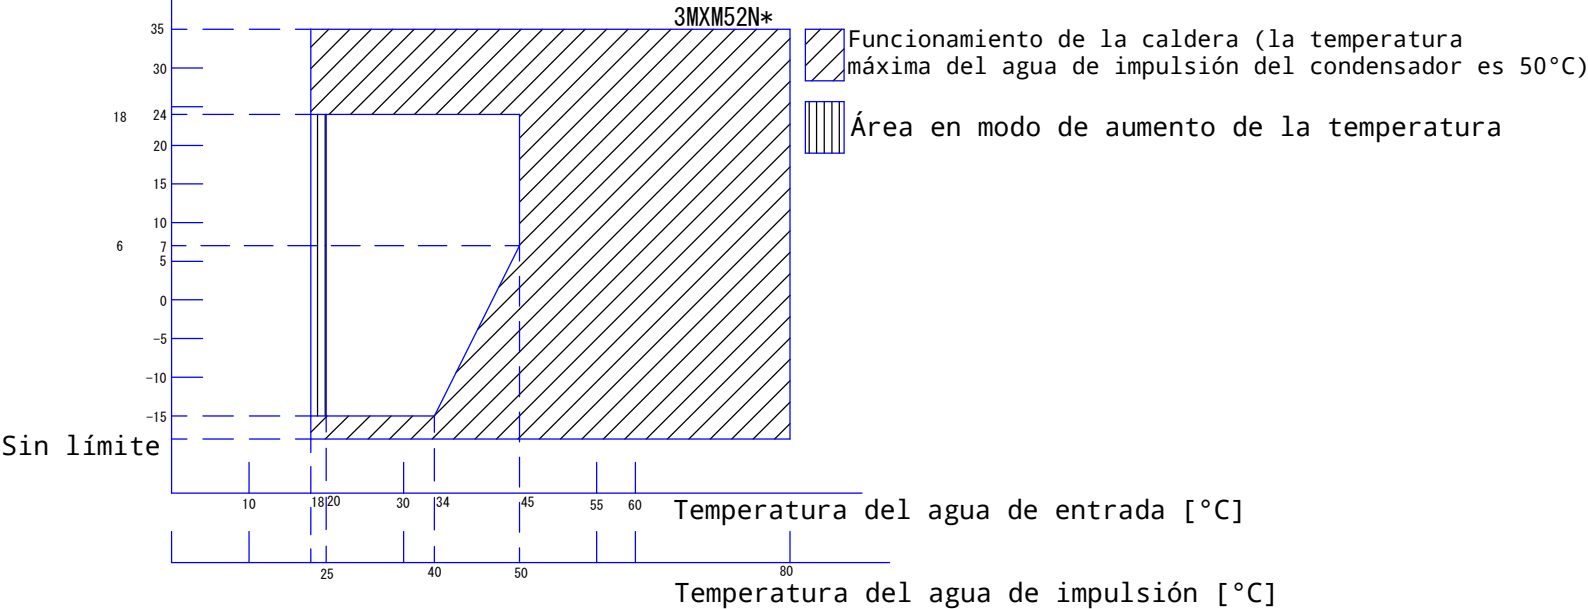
3MXM52N*

Funcionamiento de la caldera (la temperatura máxima del agua de impulsión del condensador es 50°C)

Área en modo de aumento de la temperatura

35
30
18 24
20
15
10
6 7
5
0
−5
−10
−15
Sin límite

10 18 20 30 34 45 55 60
Temperatura del agua de entrada [°C]

25 40 50 80
Temperatura del agua de impulsión [°C]